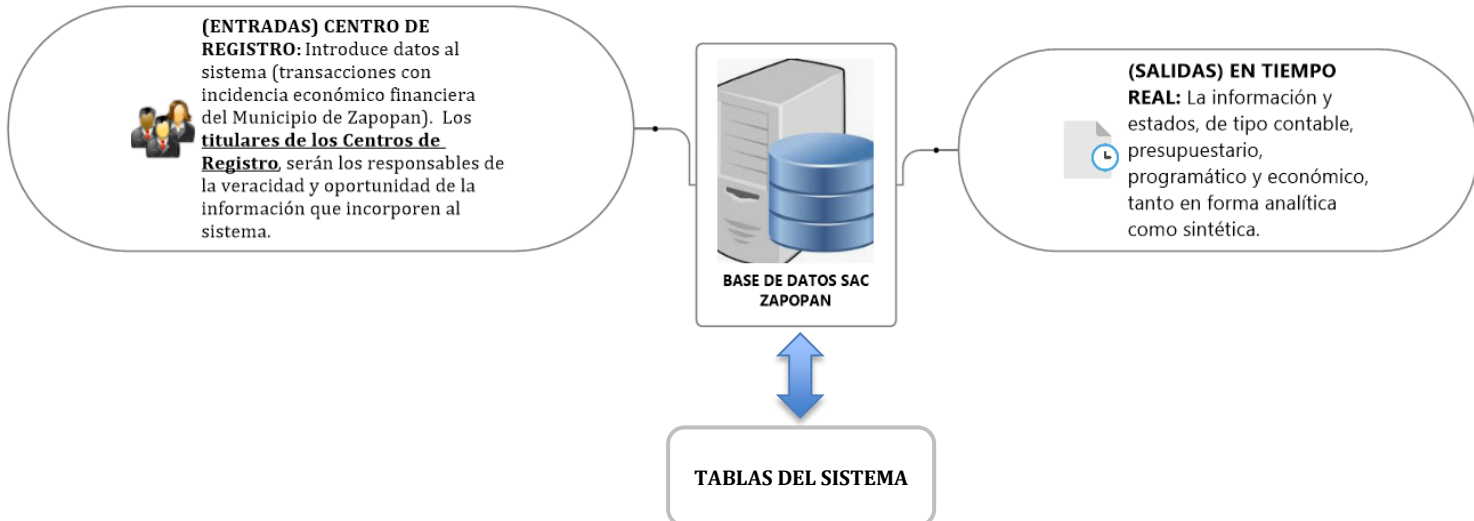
(ENTRADAS) CENTRO DE REGISTRO: Introduce datos al sistema (transacciones con incidencia económico financiera del Municipio de Zapopan). Los titulares de los Centros de Registro, serán los responsables de la veracidad y oportunidad de la información que incorporen al sistema.

BASE DE DATOS SAC ZAPOPAN

(SALIDAS) EN TIEMPO REAL: La información y estados, de tipo contable, presupuestario, programático y económico, tanto en forma analítica como sintética.

TABLAS DEL SISTEMA